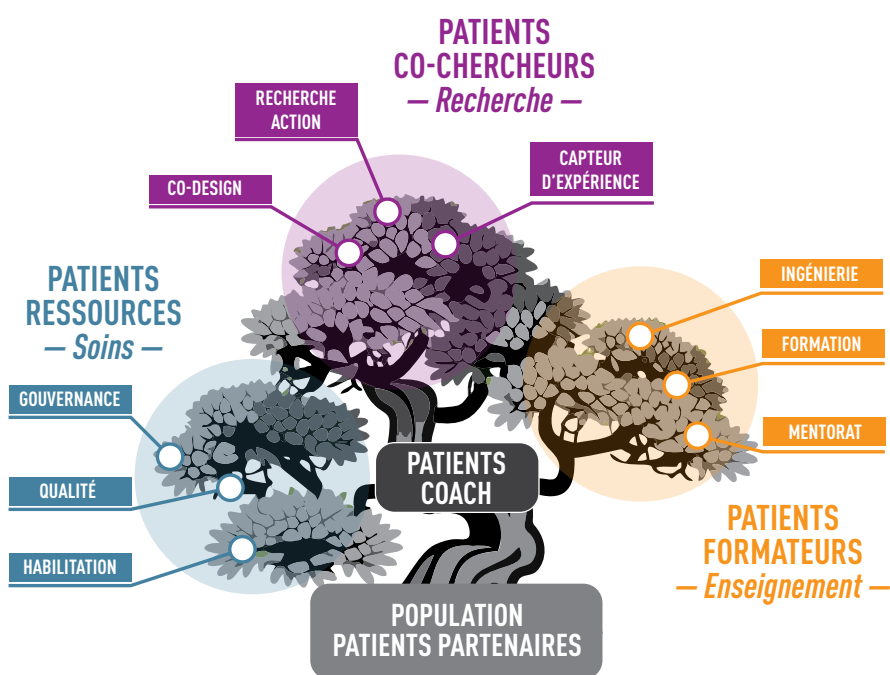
PATIENTS
CO-CHERCHEURS
— Recherche —

RECHERCHE ACTION

CO-DESIGN

CAPTEUR D'EXPÉRIENCE

PATIENTS
RESSOURCES
— Soins —

GOUVERNANCE

QUALITÉ

HABILITATION

INGÉNIERIE

FORMATION

MENTORAT

PATIENTS
COACH

PATIENTS
FORMATEURS
— Enseignement —

POPULATION
PATIENTS PARTENAIRES